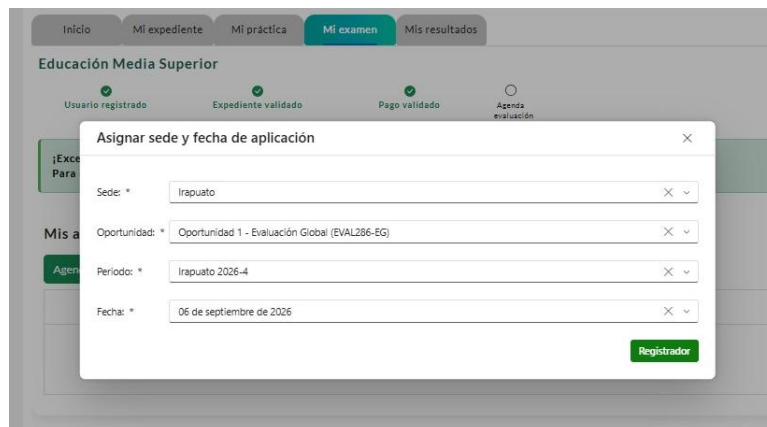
Inicio Mi expediente Mi práctica Mi examen Mis resultados

Educación Media Superior

Usuario registrado Expediente validado Pago validado Agenda evaluación

¡Exce
Para

Mis a

Agen

Asignar sede y fecha de aplicación

×

Sede: * Irapuato × ⌄

Oportunidad: * Oportunidad 1 - Evaluación Global (EVAL286-EG) × ⌄

Periodo: * Irapuato 2026-4 × ⌄

Fecha: * 06 de septiembre de 2026 × ⌄

Registrador